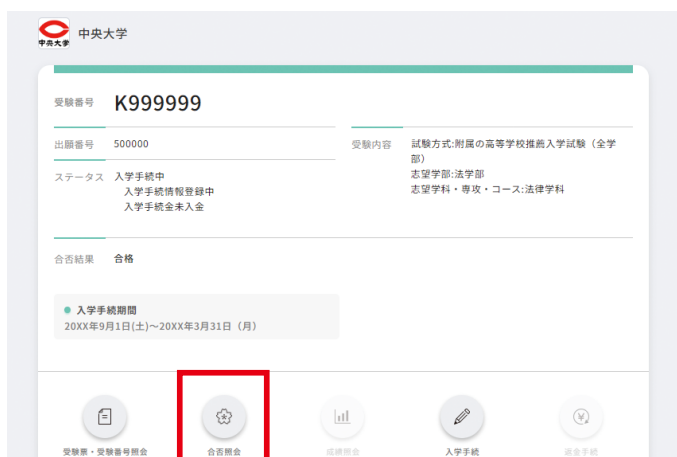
中央大学 中央大学

受験番号 K999999

出願番号 500000

ステータス 入学手続中
入学手続情報登録中
入学手続金未入金

受験内容 試験方式:附属の高等学校推薦入学試験（全学部）
志望学部:法学部
志望学科・専攻・コース:法律学科

合否結果 合格

入学手続期間
20XX年9月1日(土)〜20XX年3月31日（月）

受験票・受験番号照会
合否照会
成績照会
入学手続
返金手続